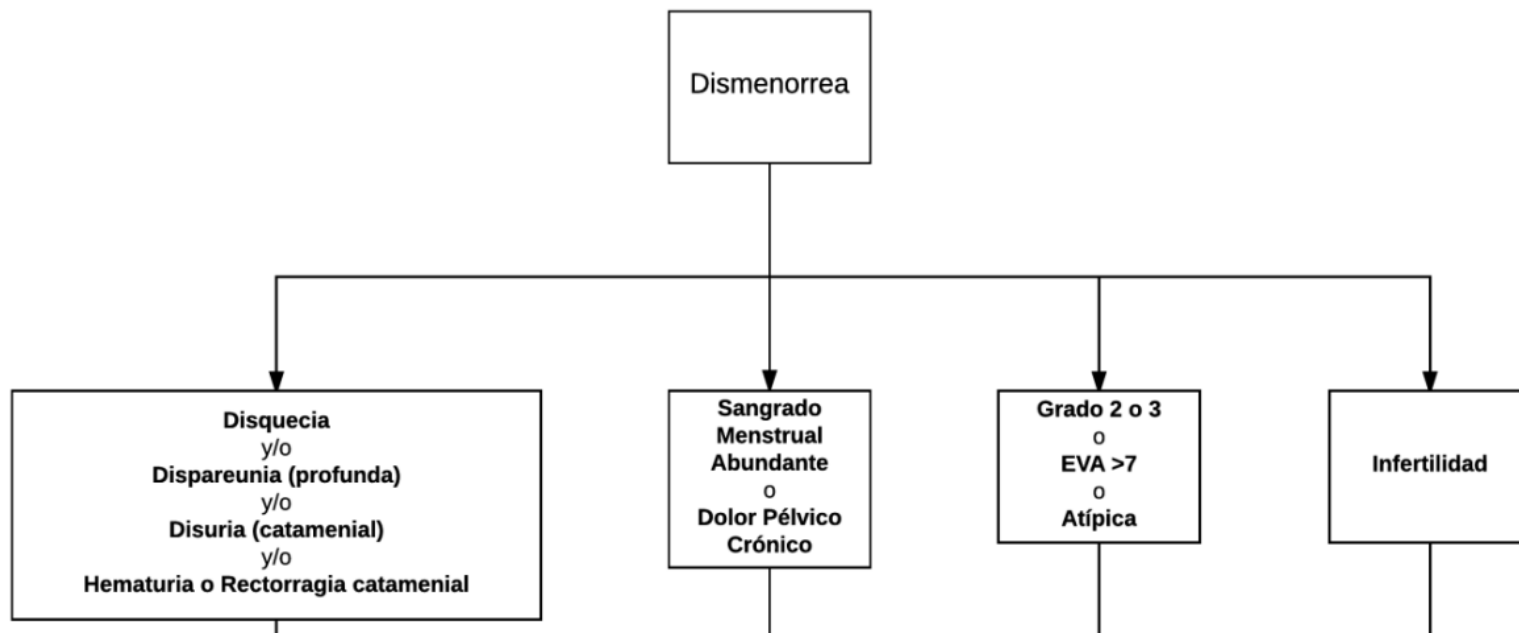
Dismenorrea

Disquecia
y/o
Dispareunia (profunda)
y/o
Disuria (catamenial)
y/o
Hematuria o Rectorragia catamenial

Sangrado Menstrual Abundante
o
Dolor Pélvico Crónico

Grado 2 o 3
o
EVA >7
o
Atípica

Infertilidad